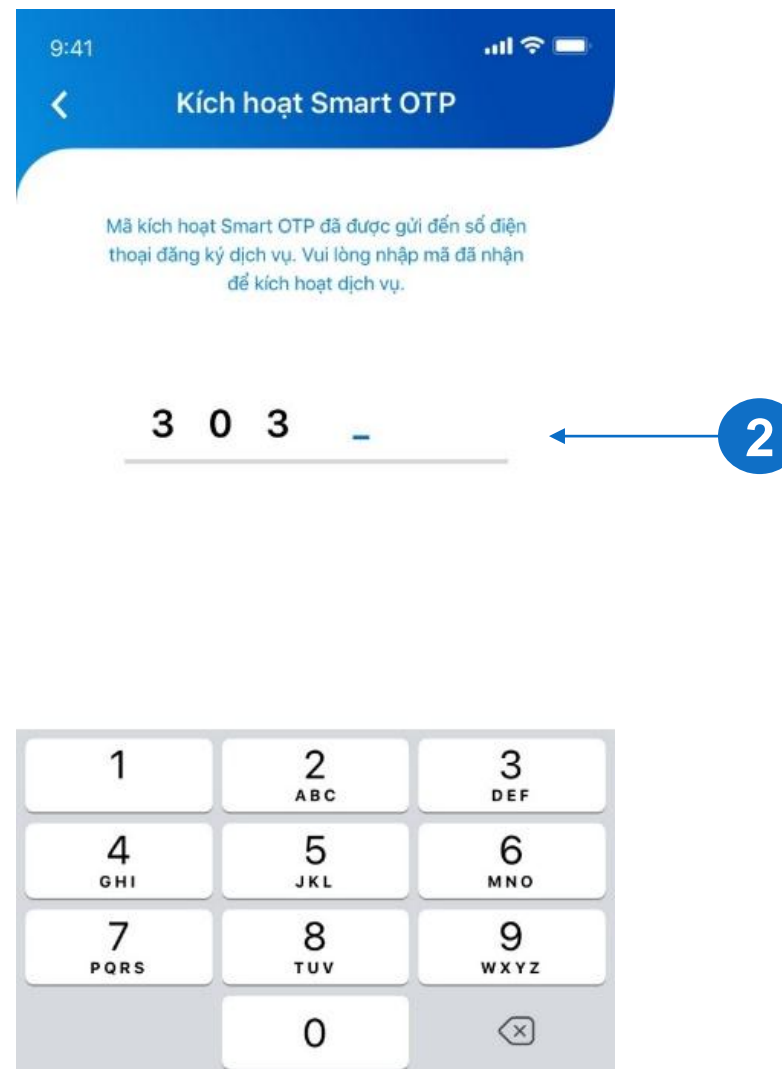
9:41

Kích hoạt Smart OTP

Mã kích hoạt Smart OTP đã được gửi đến số điện thoại đăng ký dịch vụ. Vui lòng nhập mã đã nhận để kích hoạt dịch vụ.

3 0 3 _

2

1
2 ABC
3 DEF
4 GHI
5 JKL
6 MNO
7 PQRS
8 TUV
9 WXYZ
0